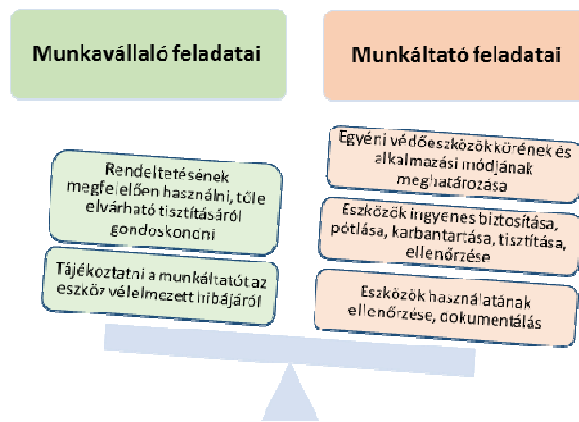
Munkavállaló feladatai

Rendeltetésének megfelelően használni, tőle elvárható tisztításáról gondoskodni

Tájékoztatni a munkáltatót az eszköz vélelmezett hibájáról

Munkáltató feladatai

Egyéni védőeszközök körének és alkalmazási módjának meghatározása

Eszközök ingyenes biztosítása, pótlása, karbantartása, tisztítása, ellenőrzése

Eszközök használatának ellenőrzése, dokumentálás